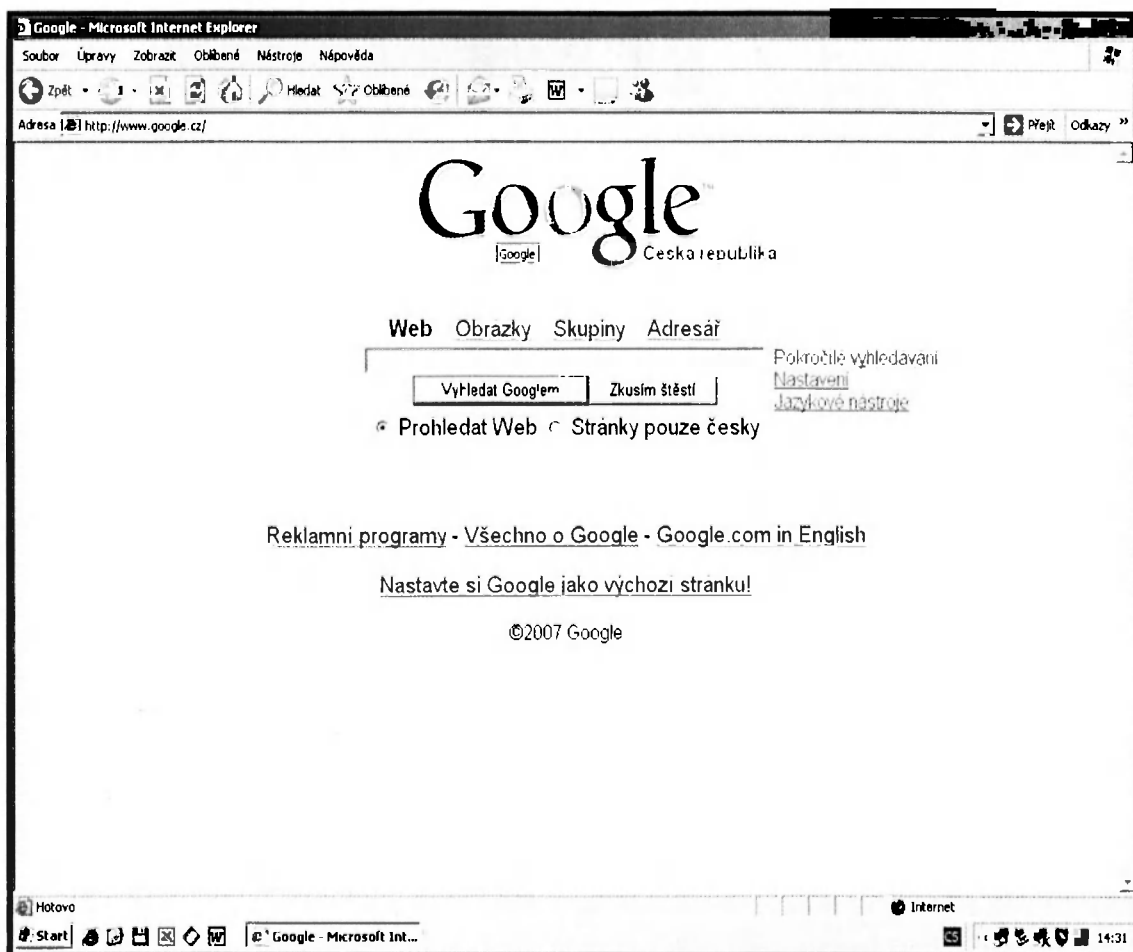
Google - Microsoft Internet Explorer

Soubor Úpravy Zobrazit Oblíbené Nástroje Nápověda

Zpět Hledat Oblíbené

Adresa http://www.google.cz/

Přejít Odkazy »

Google
Google
Ceska republika

Web Obrazky Skupiny Adresář

Vyhledat Googlem Zkusím štěstí

Pokročilé vyhledavani
Nastavení
Jazykové nástroje

Prohledat Web Stránky pouze česky

Reklamní programy - Všechno o Google - Google.com in English

Nastavte si Google jako výchozí stranku!

©2007 Google

Hotovo

Internet

Start

Google - Microsoft Int...

14:31